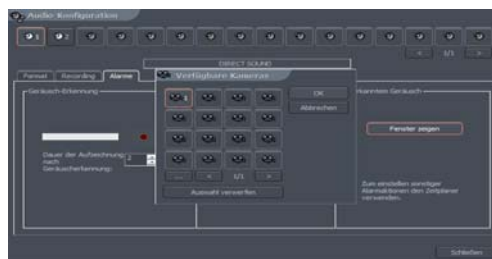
Audio Konfiguration

1 2

< 1/1 >

DIRECT SOUND

Format Recording Alarme

Geräusch-Erkennung

Dauer der Aufzeichnung nach Geräuscherkennung: 2

Verfügbare Kameras

1

OK

Abbrechen

< 1/1 >

Auswahl verwerfen

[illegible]rmen Geräusch

Fenster zeigen

Zum einstellen sonstiger Alarmaktionen den Zeitplaner verwenden.

Schließen